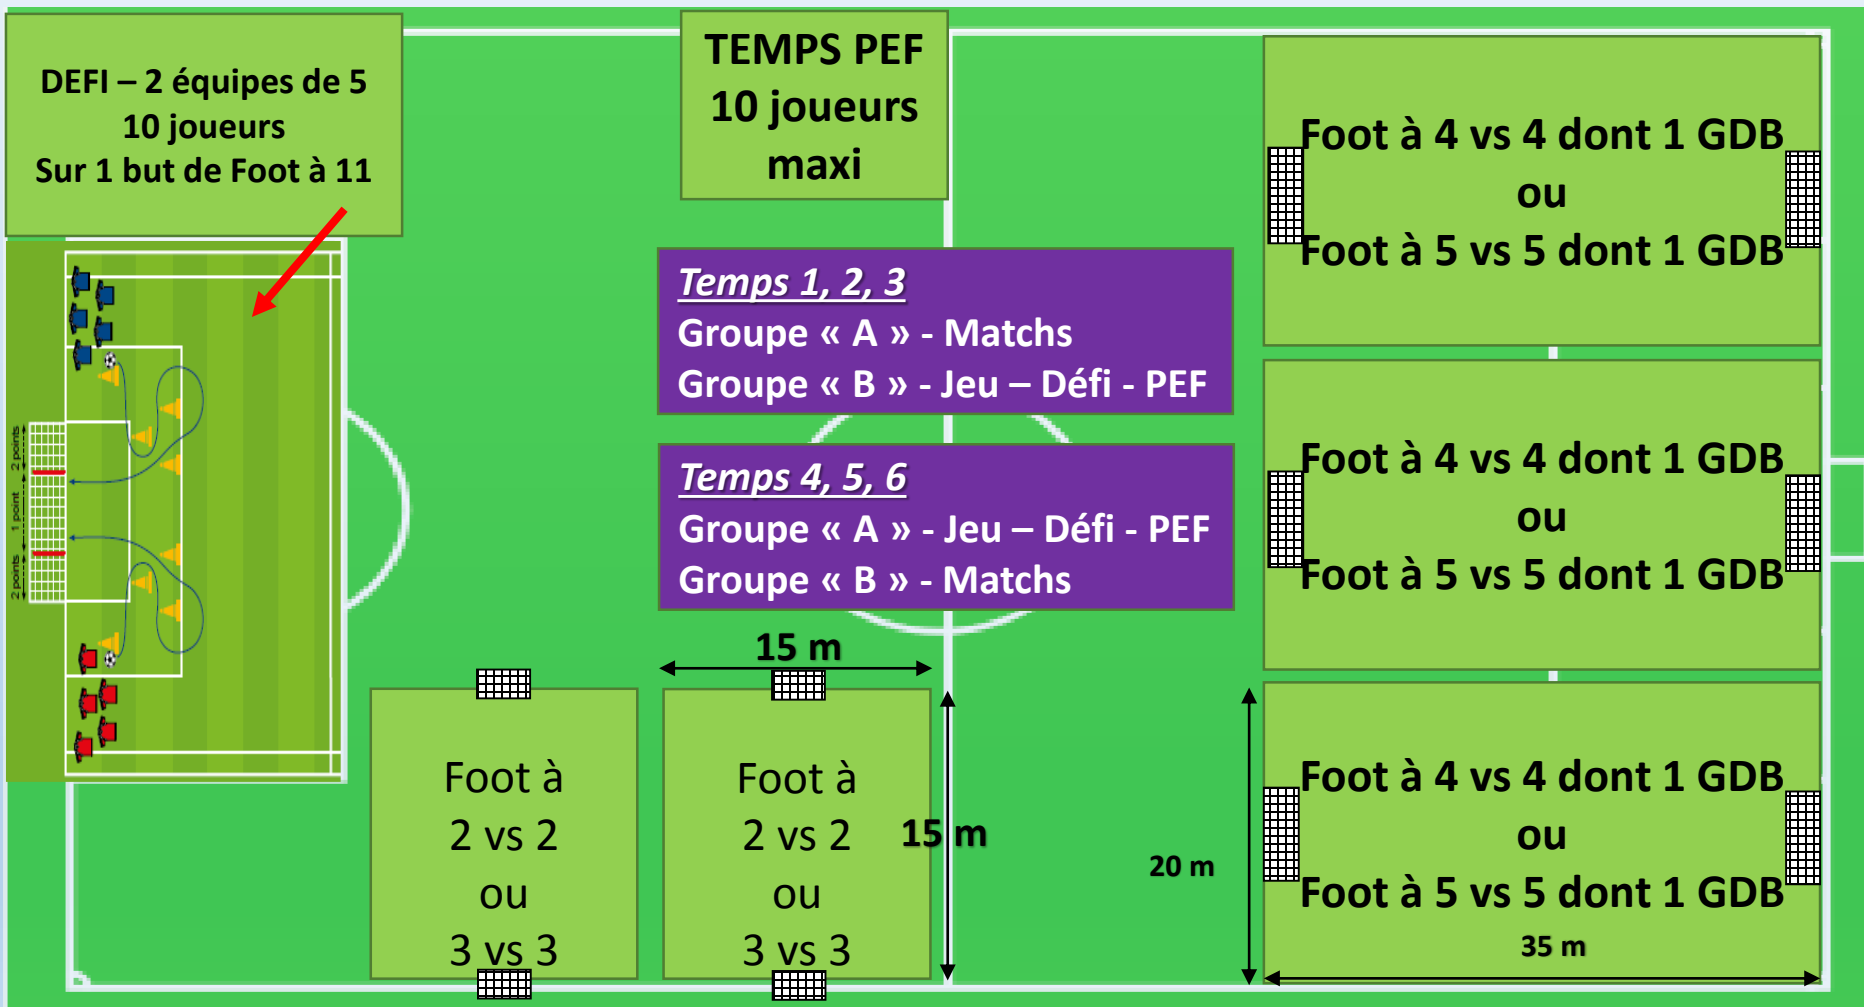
DEFI – 2 équipes de 5
10 joueurs
Sur 1 but de Foot à 11

2 points
1 point
2 points

TEMPS PEF
10 joueurs
maxi

Temps 1, 2, 3
Groupe « A » - Matchs
Groupe « B » - Jeu – Défi - PEF

Temps 4, 5, 6
Groupe « A » - Jeu – Défi - PEF
Groupe « B » - Matchs

Foot à 4 vs 4 dont 1 GDB
ou
Foot à 5 vs 5 dont 1 GDB

Foot à 4 vs 4 dont 1 GDB
ou
Foot à 5 vs 5 dont 1 GDB

Foot à 4 vs 4 dont 1 GDB
ou
Foot à 5 vs 5 dont 1 GDB

35 m

20 m

15 m

15 m

Foot à
2 vs 2
ou
3 vs 3

Foot à
2 vs 2
ou
3 vs 3